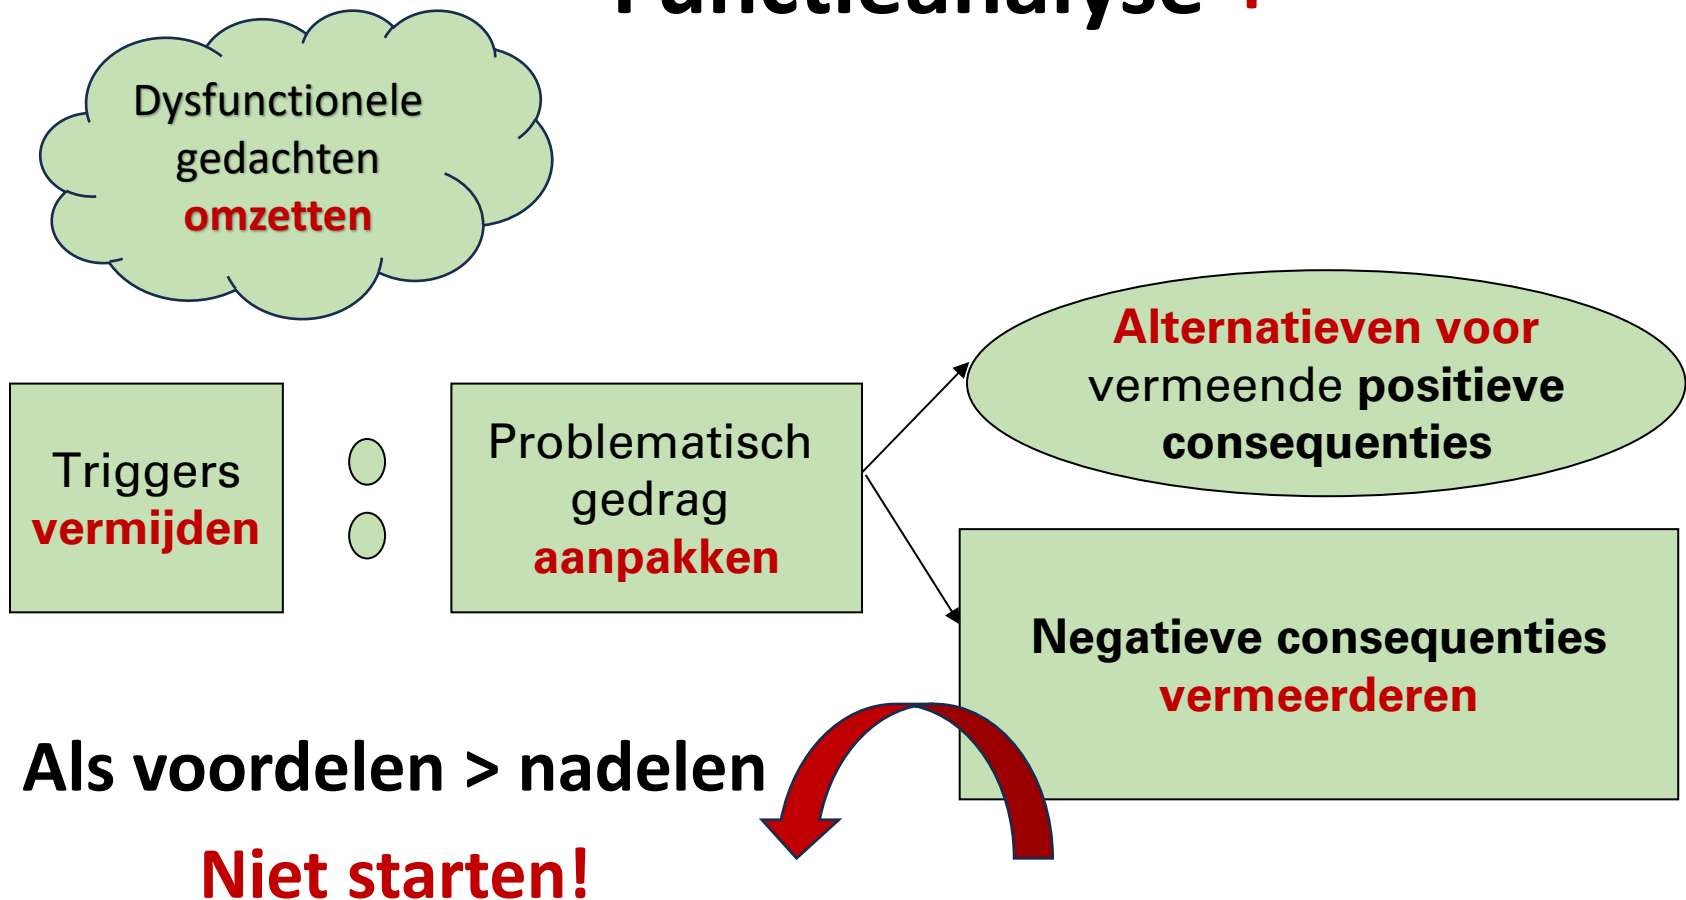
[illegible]

Dysfunctionele gedachten omzetten

Triggers vermijden

Problematisch gedrag aanpakken

Alternatieven voor vermeende positieve consequenties

Negatieve consequenties vermeerderen

Als voordelen > nadelen

Niet starten!